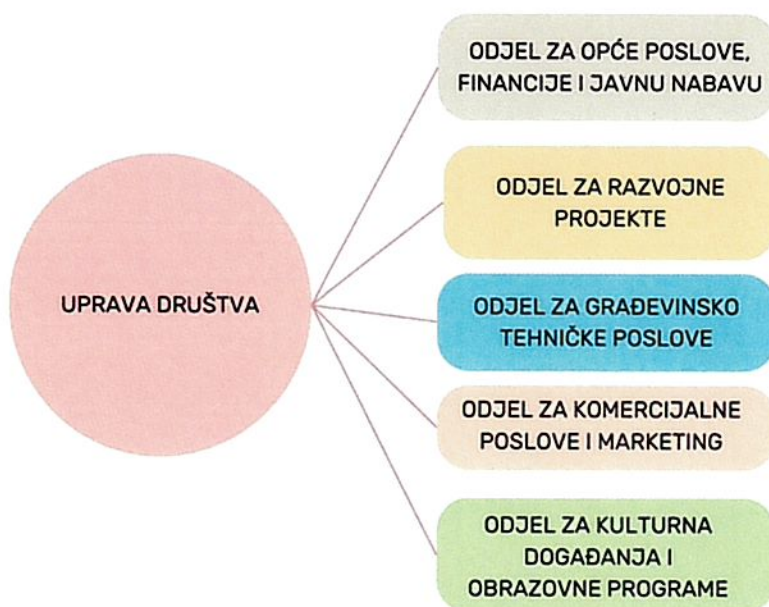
UPRAVA DRUŠTVA

ODJEL ZA OPĆE POSLOVE, FINANCIJE I JAVNU NABAVU

ODJEL ZA RAZVOJNE PROJEKTE

ODJEL ZA GRAĐEVINSKO TEHNIČKE POSLOVE

ODJEL ZA KOMERCIJALNE POSLOVE I MARKETING

ODJEL ZA KULTURNA DOGAĐANJA I OBRAZOVNE PROGRAME